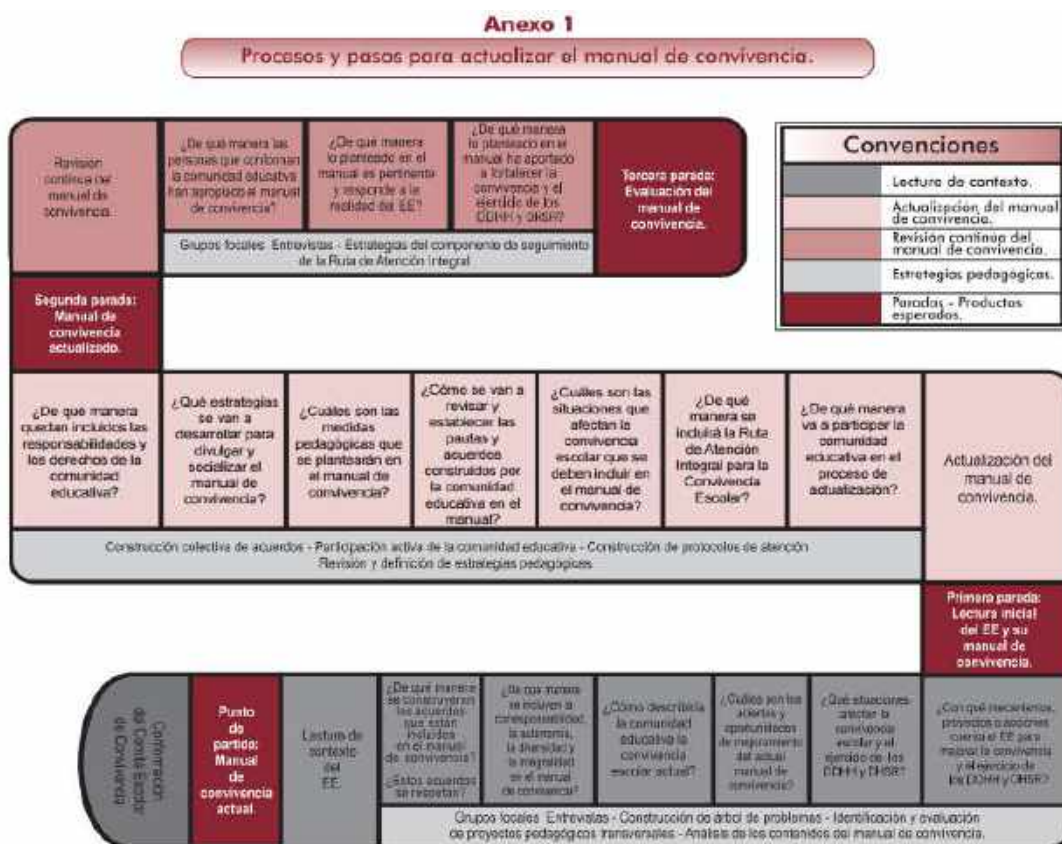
Anexo 1

Procesos y pasos para actualizar el manual de convivencia.

Revisión continua del manual de convivencia.

¿De qué manera las personas que conforman la comunidad educativa han apropiado el manual de convivencia?

¿De qué manera lo planteado en el manual es pertinente y responde a la realidad del EE?

¿De qué manera lo planteado en el manual ha aportado a fortalecer la convivencia y el ejercicio de los DDHH y DHSR?

Tercera parada: Evaluación del manual de convivencia.

Grupos focales · Entrevistas · Estrategias del componente de seguimiento de la Ruta de Atención Integral

Convenciones

Lectura de contexto.

Actualización del manual de convivencia.

Revisión continua del manual de convivencia.

Estrategias pedagógicas.

Paradas - Productos esperados.

Segunda parada: Manual de convivencia actualizado.

¿De qué manera quedan incluidos las responsabilidades y los derechos de la comunidad educativa?

¿Qué estrategias se van a desarrollar para divulgar y socializar el manual de convivencia?

¿Cuáles son las medidas pedagógicas que se plantearán en el manual de convivencia?

¿Cómo se van a revisar y establecer las pautas y acuerdos construidos por la comunidad educativa en el manual?

¿Cuáles son las situaciones que afectan la convivencia escolar que se deben incluir en el manual de convivencia?

¿De qué manera se incluirá la Ruta de Atención Integral para la Convivencia Escolar?

¿De qué manera va a participar la comunidad educativa en el proceso de actualización?

Actualización del manual de convivencia.

Construcción colectiva de acuerdos · Participación activa de la comunidad educativa · Construcción de protocolos de atención
Revisión y definición de estrategias pedagógicas

Primera parada: Lectura inicial del EE y su manual de convivencia.

Conformación del Comité Escolar de Convivencia

Punto de partida: Manual de convivencia actual.

Lectura de contexto del EE

¿De qué manera se construyeron los acuerdos que están incluidos en el manual de convivencia? ¿Estos acuerdos se respetan?

¿De qué manera se incluyen la corresponsabilidad, la autonomía, la diversidad y la integralidad en el manual de convivencia?

¿Cómo describiría la comunidad educativa la convivencia escolar actual?

¿Cuáles son los aciertos y oportunidades de mejoramiento del actual manual de convivencia?

¿Qué situaciones afectan la convivencia escolar y el ejercicio de los DDHH y DHSR?

¿Con qué mecanismos, proyectos o acciones cuenta el EE para mejorar la convivencia y el ejercicio de los DDHH y DHSR?

Grupos focales · Entrevistas · Construcción de árbol de problemas · Identificación y evaluación de proyectos pedagógicos transversales · Análisis de los contenidos del manual de convivencia.